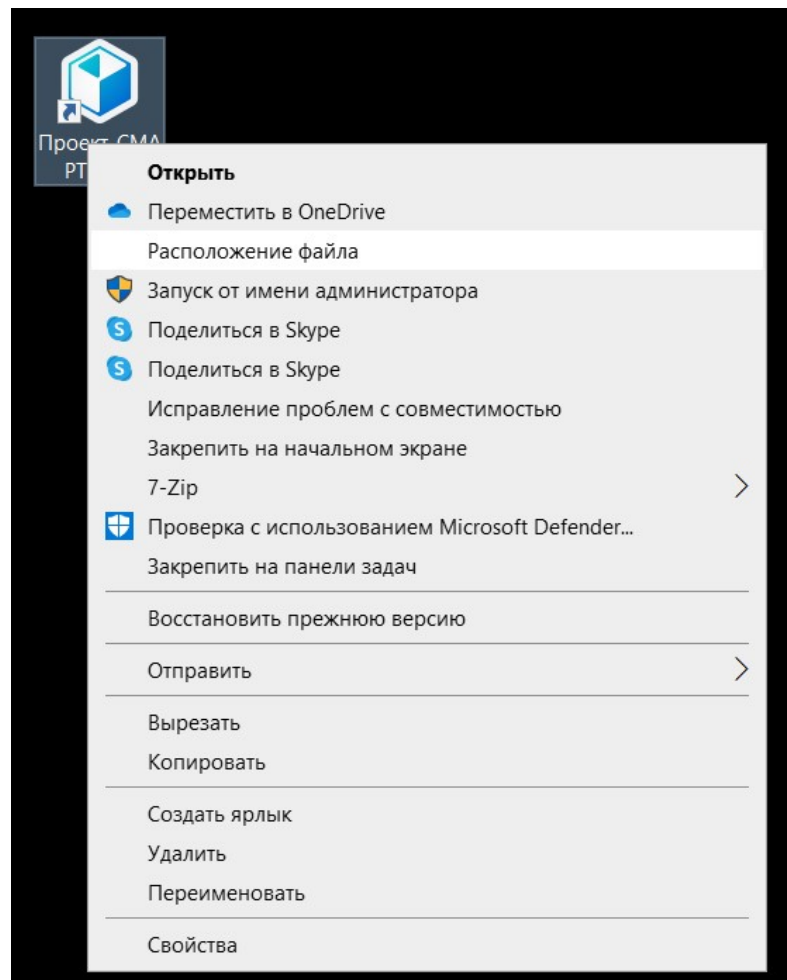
Проект СМА
РТ

Открыть
Переместить в OneDrive
Расположение файла
Запуск от имени администратора
Поделиться в Skype
Поделиться в Skype
Исправление проблем с совместимостью
Закрепить на начальном экране
7-Zip
Проверка с использованием Microsoft Defender...
Закрепить на панели задач
Восстановить прежнюю версию
Отправить
Вырезать
Копировать
Создать ярлык
Удалить
Переименовать
Свойства